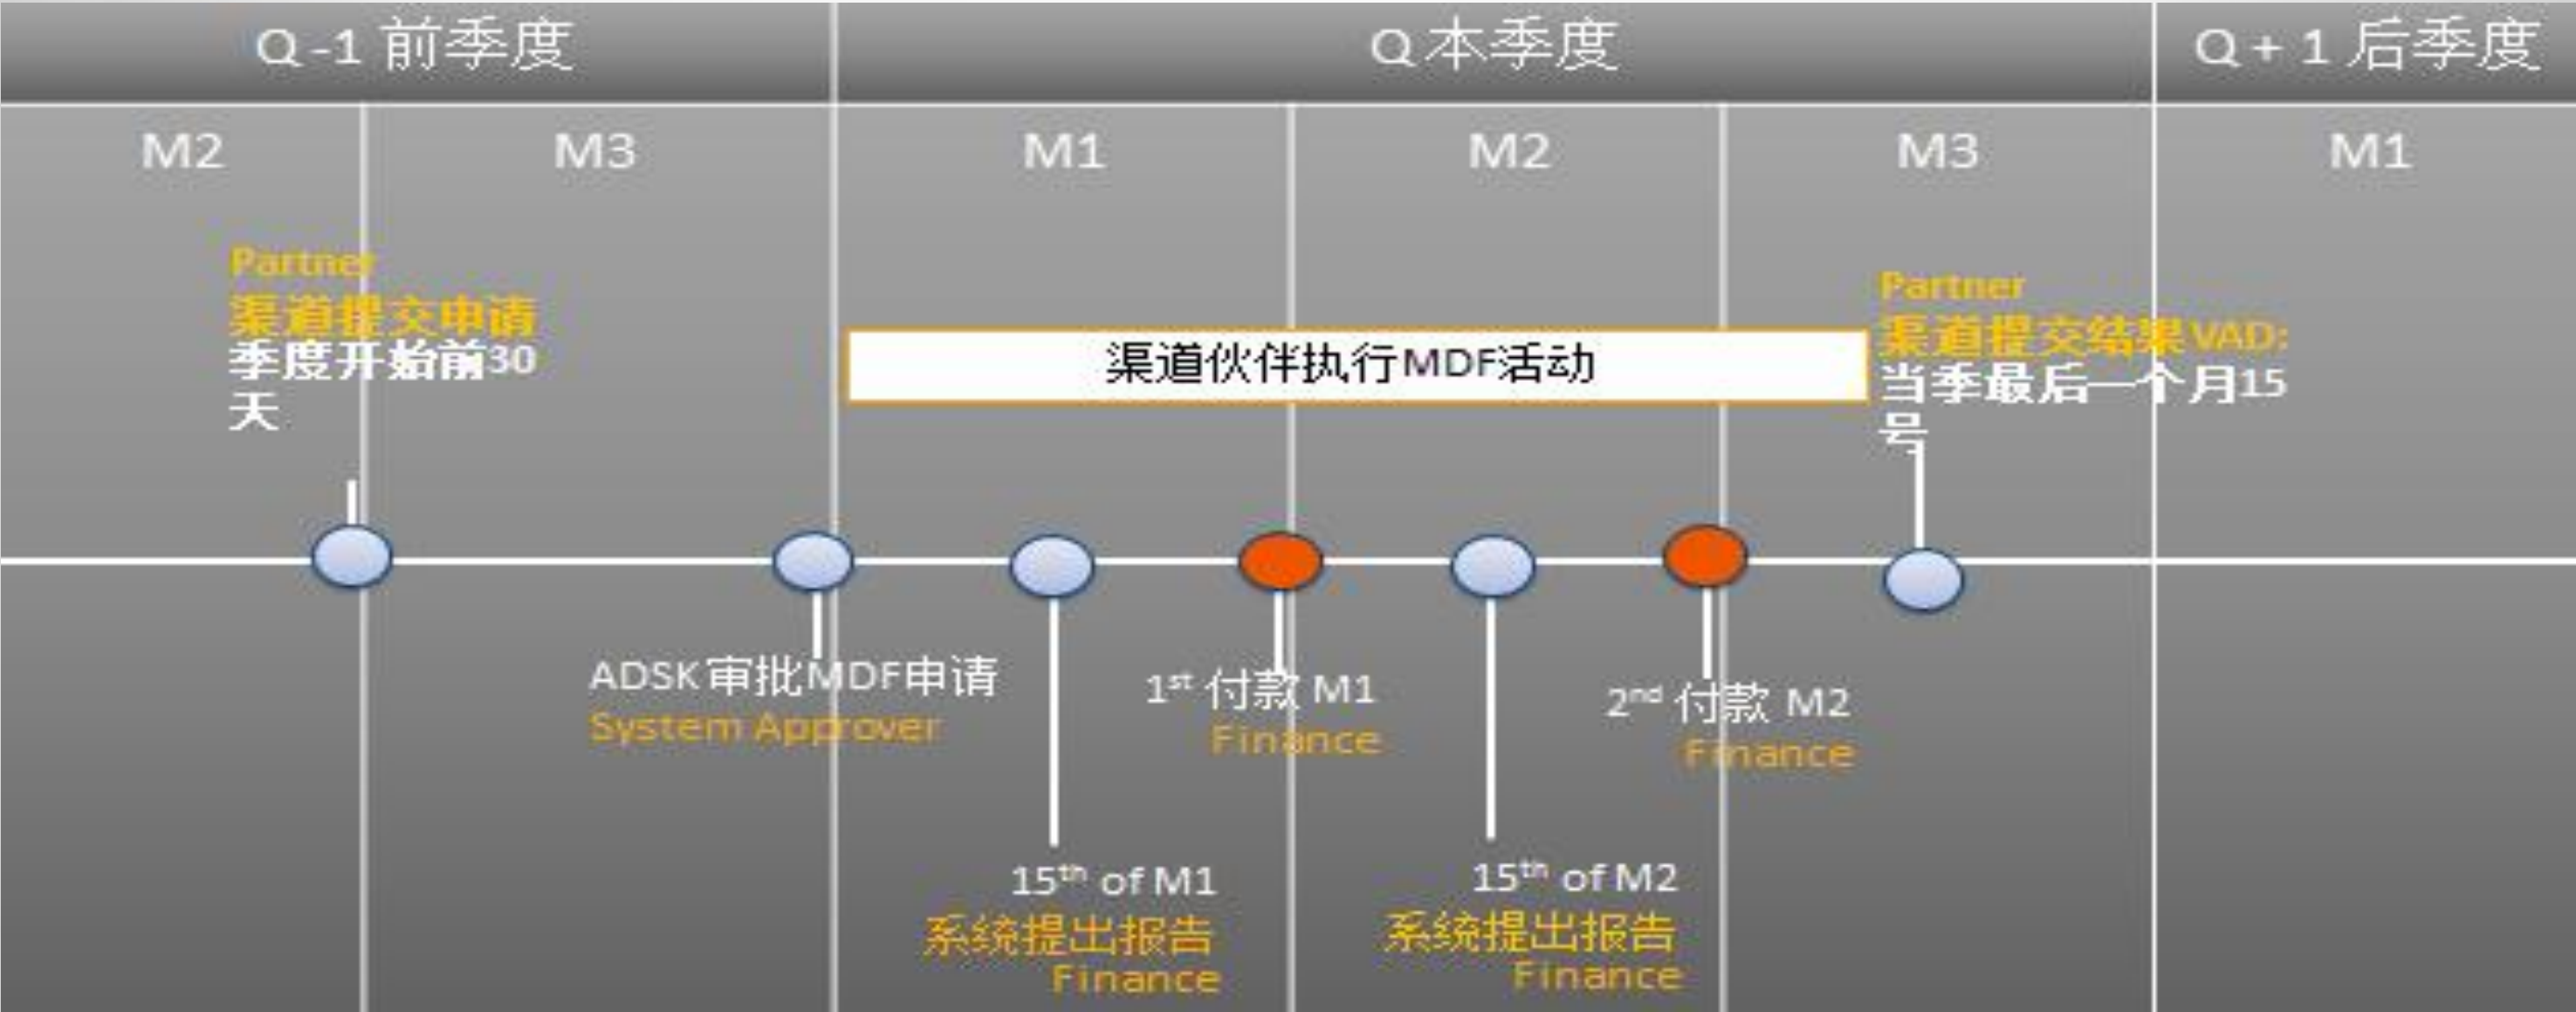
Q -1 前季度

Q 本季度

Q + 1 后季度

M2

M3

M1

M2

M3

M1

Partner
渠道提交申请
季度开始前30天

渠道伙伴执行MDF活动

Partner
渠道提交结果VAD:
当季最后一个月15号

ADSK审批MDF申请
System Approver

$1^{st}$ 付款 M1
Finance

$2^{nd}$ 付款 M2
Finance

$15^{th}$ of M1
系统提出报告
Finance

$15^{th}$ of M2
系统提出报告
Finance